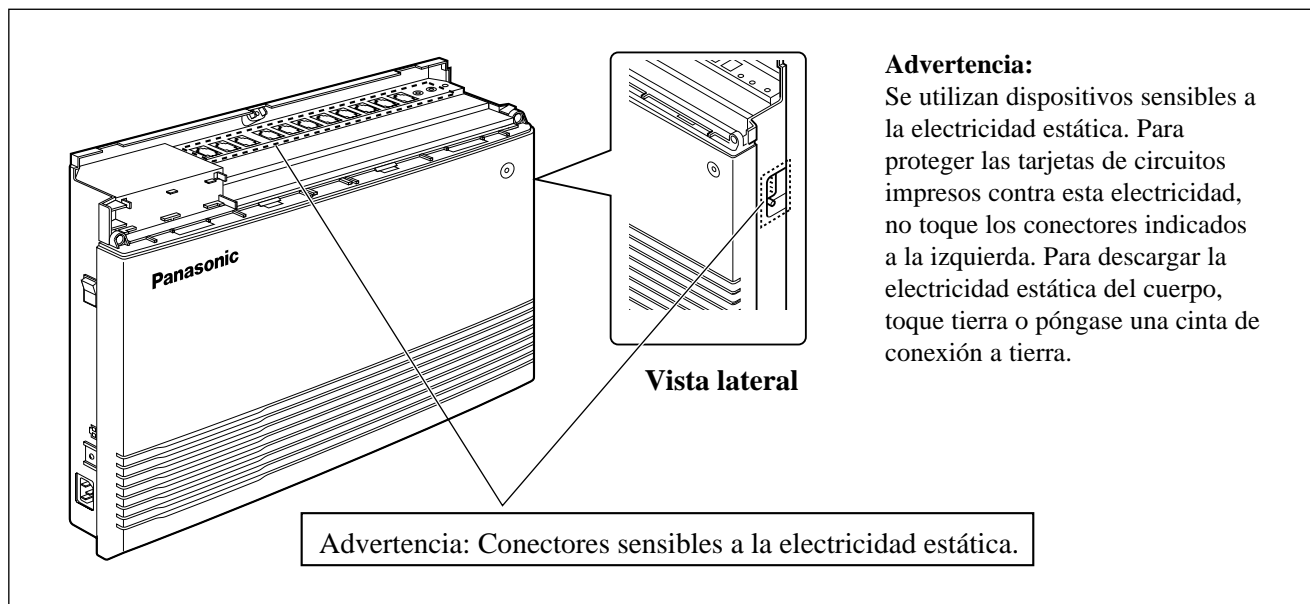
Panasonic

Vista lateral

**Advertencia:**
Se utilizan dispositivos sensibles a la electricidad estática. Para proteger las tarjetas de circuitos impresos contra esta electricidad, no toque los conectores indicados a la izquierda. Para descargar la electricidad estática del cuerpo, toque tierra o póngase una cinta de conexión a tierra.

Advertencia: Conectores sensibles a la electricidad estática.